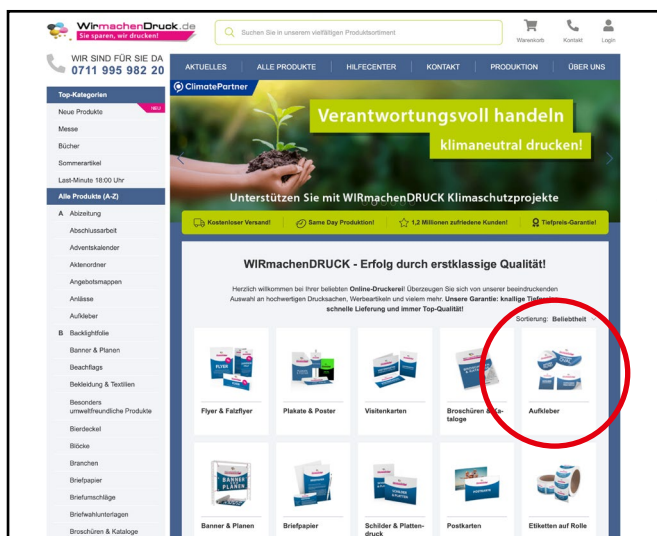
WirmachenDruck.de
Sie sparen, wir drucken!

Suchen Sie in unserem vielfältigen Produktsortiment

Warenkorb Kontakt Login

WIR SIND FÜR SIE DA
0711 995 982 20

AKTUELLES ALLE PRODUKTE HILFECENTER KONTAKT PRODUKTION ÜBER UNS

Top-Kategorien
Neue Produkte NEU
Messe
Bücher
Sommerartikel
Last-Minute 18:00 Uhr
Alle Produkte (A-Z)
A Abizeitung
Abschlussarbeit
Adventskalender
Aktenordner
Angebotsmappen
Anlässe
Aufkleber
B Backlightfolie
Banner & Planen
Beachflags
Bekleidung & Textilien
Besonders umweltfreundliche Produkte
Bierdeckel
Blöcke
Branchen
Briefpapier
Briefumschläge
Briefwahlunterlagen
Broschüren & Kataloge

ClimatePartner
Verantwortungsvoll handeln
klimaneutral drucken!
Unterstützen Sie mit WIRmachenDRUCK Klimaschutzprojekte

Kostenloser Versand! Same Day Produktion! 1,2 Millionen zufriedene Kunden! Tiefpreis-Garantie!

WIRmachenDRUCK - Erfolg durch erstklassige Qualität!

Herzlich willkommen bei Ihrer beliebten Online-Druckerei! Überzeugen Sie sich von unserer beeindruckenden Auswahl an hochwertigen Drucksachen, Werbeartikeln und vielem mehr. Unsere Garantie: knallige Tiefpreise, schnelle Lieferung und immer Top-Qualität!

Sortierung: Beliebtheit

Flyer & Falzflyer
Plakate & Poster
Visitenkarten
Broschüren & Kataloge
Aufkleber
Banner & Planen
Briefpapier
Schilder & Plattendruck
Postkarten
Etiketten auf Rolle